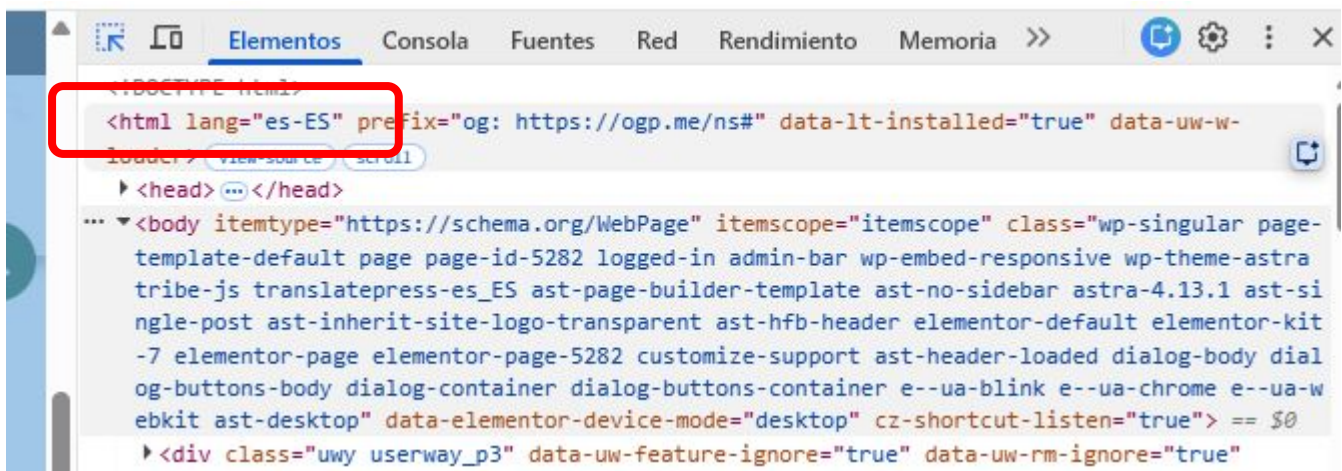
Elementos Consola Fuentes Red Rendimiento Memoria >>

<!DOCTYPE html>
<html lang="es-ES" prefix="og: https://ogp.me/ns#" data-lt-installed="true" data-uw-w-loader> view-source scroll
▸<head> ··· </head>
··· ▾<body itemtype="https://schema.org/WebPage" itemscope="itemscope" class="wp-singular page-template-default page page-id-5282 logged-in admin-bar wp-embed-responsive wp-theme-astra tribe-js translatepress-es_ES ast-page-builder-template ast-no-sidebar astra-4.13.1 ast-single-post ast-inherit-site-logo-transparent ast-hfb-header elementor-default elementor-kit-7 elementor-page elementor-page-5282 customize-support ast-header-loaded dialog-body dialog-buttons-body dialog-container dialog-buttons-container e--ua-blink e--ua-chrome e--ua-webkit ast-desktop" data-elementor-device-mode="desktop" cz-shortcut-listen="true"> == $0
▸<div class="uwy userway_p3" data-uw-feature-ignore="true" data-uw-rm-ignore="true"